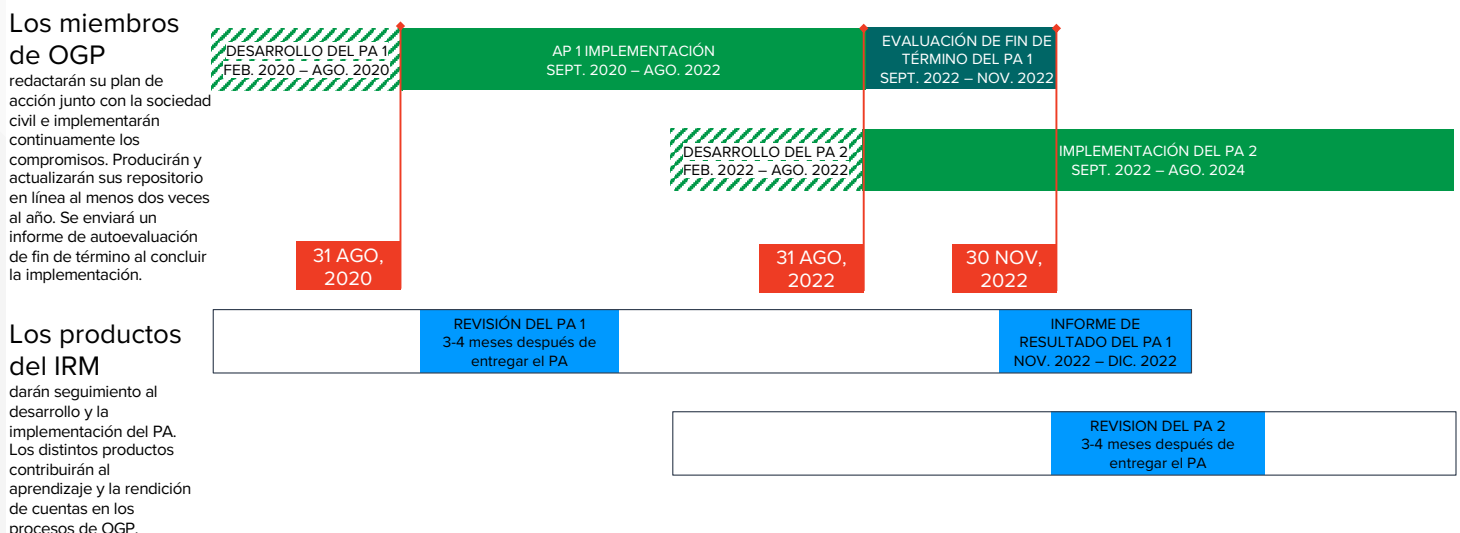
Los miembros de OGP

redactarán su plan de acción junto con la sociedad civil e implementarán continuamente los compromisos. Producirán y actualizarán sus repositorio en línea al menos dos veces al año. Se enviará un informe de autoevaluación de fin de término al concluir la implementación.

DESARROLLO DEL PA 1
FEB. 2020 – AGO. 2020

AP 1 IMPLEMENTACIÓN
SEPT. 2020 – AGO. 2022

EVALUACIÓN DE FIN DE TÉRMINO DEL PA 1
SEPT. 2022 – NOV. 2022

DESARROLLO DEL PA 2
FEB. 2022 – AGO. 2022

IMPLEMENTACIÓN DEL PA 2
SEPT. 2022 – AGO. 2024

31 AGO, 2020

31 AGO, 2022

30 NOV, 2022

Los productos del IRM

darán seguimiento al desarrollo y la implementación del PA. Los distintos productos contribuirán al aprendizaje y la rendición de cuentas en los procesos de OGP.

REVISIÓN DEL PA 1
3-4 meses después de entregar el PA

INFORME DE RESULTADO DEL PA 1
NOV. 2022 – DIC. 2022

REVISION DEL PA 2
3-4 meses después de entregar el PA